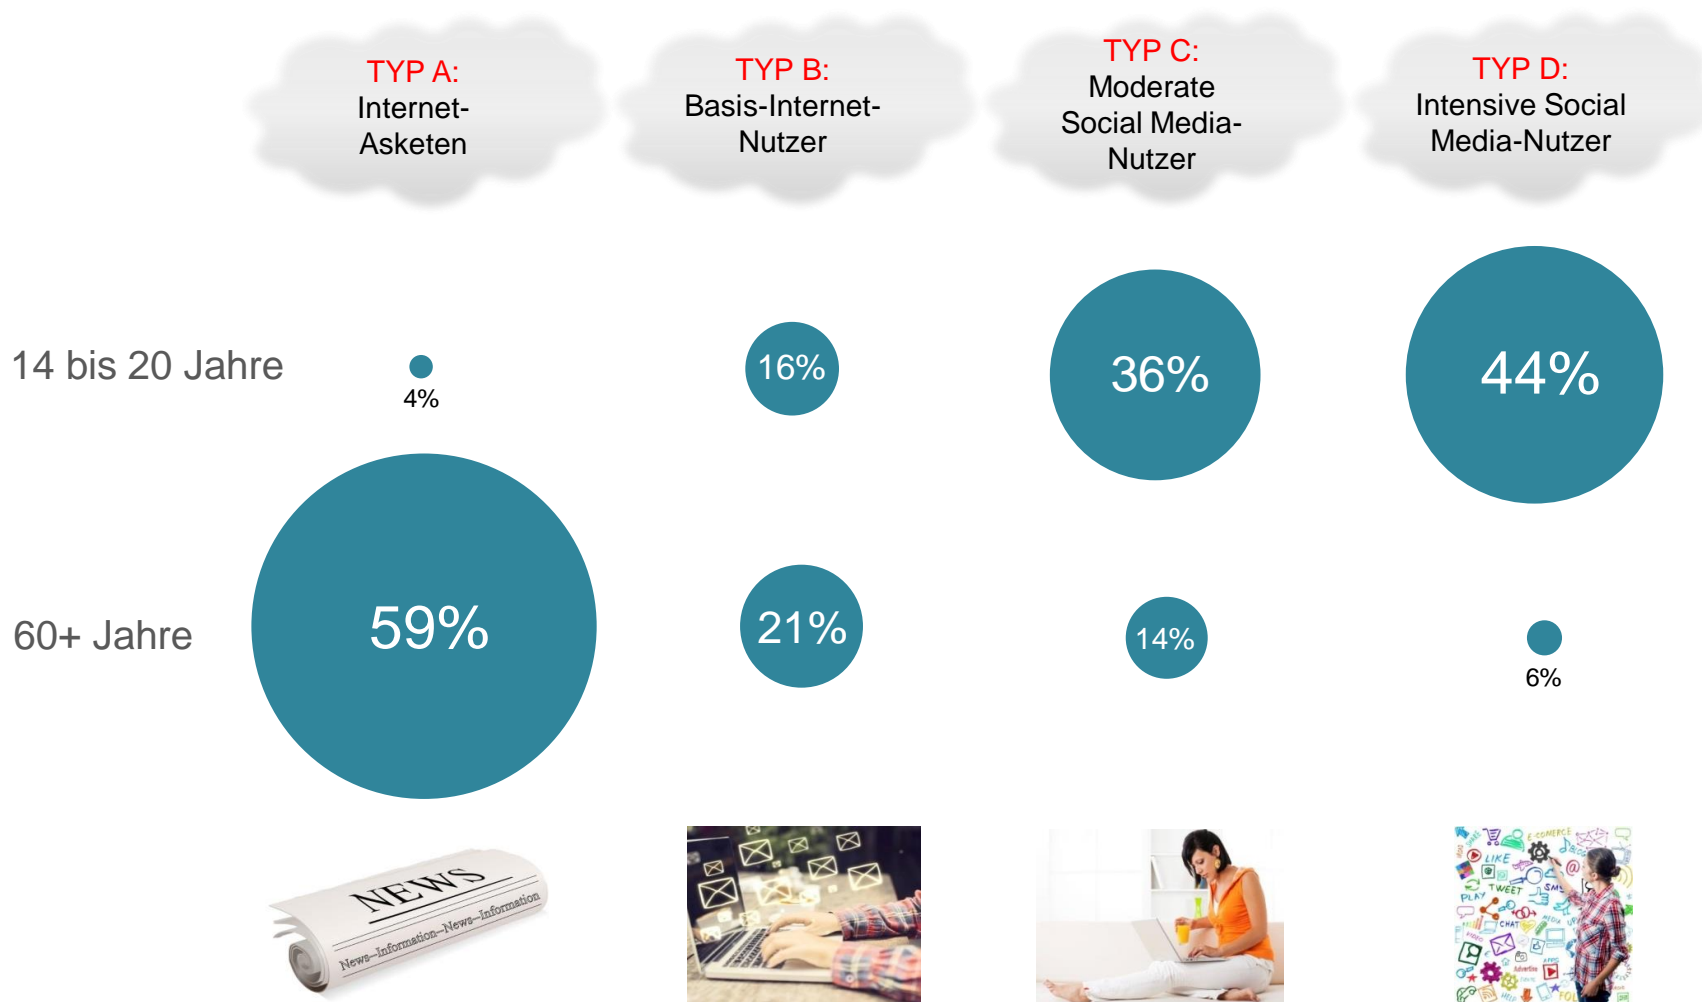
TYP A:
Internet-Asketen

TYP B:
Basis-Internet-Nutzer

TYP C:
Moderate Social Media-Nutzer

TYP D:
Intensive Social Media-Nutzer

14 bis 20 Jahre

4%

16%

36%

44%

60+ Jahre

59%

21%

14%

6%

NEWS
News–Information–News–Information

LIKE
TWEET
PLAY
CHAT
SMS
E-COMMERCE